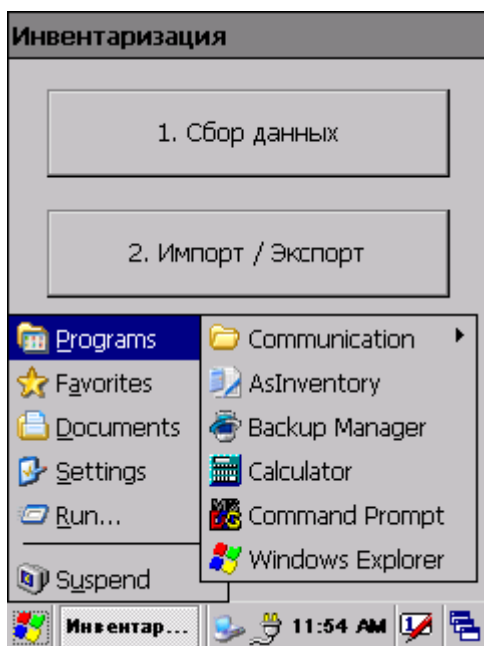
Инвентаризация

1. Сбор данных

2. Импорт / Экспорт

Programs
Favorites
Documents
Settings
Run...
Suspend

Communication
AsInventory
Backup Manager
Calculator
Command Prompt
Windows Explorer

Инвентар... 11:54 AM